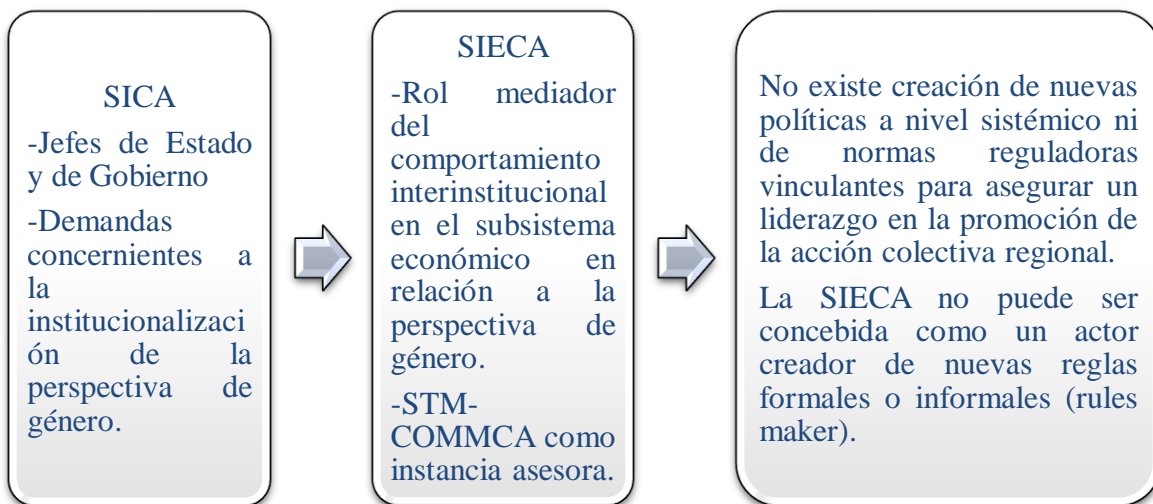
SICA

-Jefes de Estado y de Gobierno

-Demandas concernientes a la institucionalización de la perspectiva de género.

SIECA

-Rol mediador del comportamiento interinstitucional en el subsistema económico en relación a la perspectiva de género.

-STM-COMMCA como instancia asesora.

No existe creación de nuevas políticas a nivel sistémico ni de normas reguladoras vinculantes para asegurar un liderazgo en la promoción de la acción colectiva regional.

La SIECA no puede ser concebida como un actor creador de nuevas reglas formales o informales (rules maker).